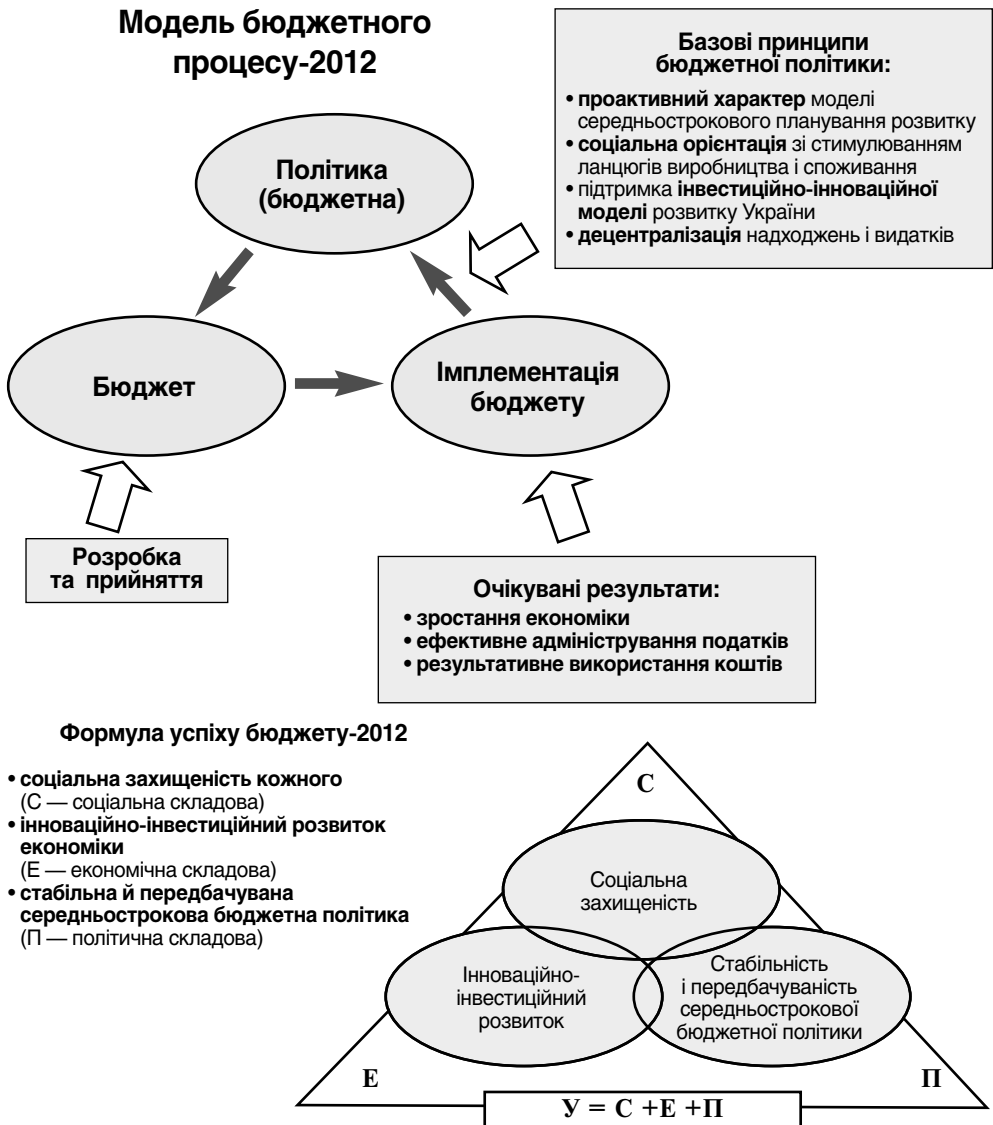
Модель бюджетного процесу-2012

Базові принципи бюджетної політики:
• проактивний характер моделі середньострокового планування розвитку
• соціальна орієнтація зі стимулюванням ланцюгів виробництва і споживання
• підтримка інвестиційно-інноваційної моделі розвитку України
• децентралізація надходжень і видатків

Політика (бюджетна)

Бюджет

Імплементація бюджету

Розробка та прийняття

Очікувані результати:
• зростання економіки
• ефективне адміністрування податків
• результативне використання коштів

Формула успіху бюджету-2012

• соціальна захищеність кожного (С — соціальна складова)
• інноваційно-інвестиційний розвиток економіки (Е — економічна складова)
• стабільна й передбачувана середньострокова бюджетна політика (П — політична складова)

С

Соціальна захищеність

Інноваційно-інвестиційний розвиток

Стабільність і передбачуваність середньострокової бюджетної політики

Е

П

$У = С + Е + П$